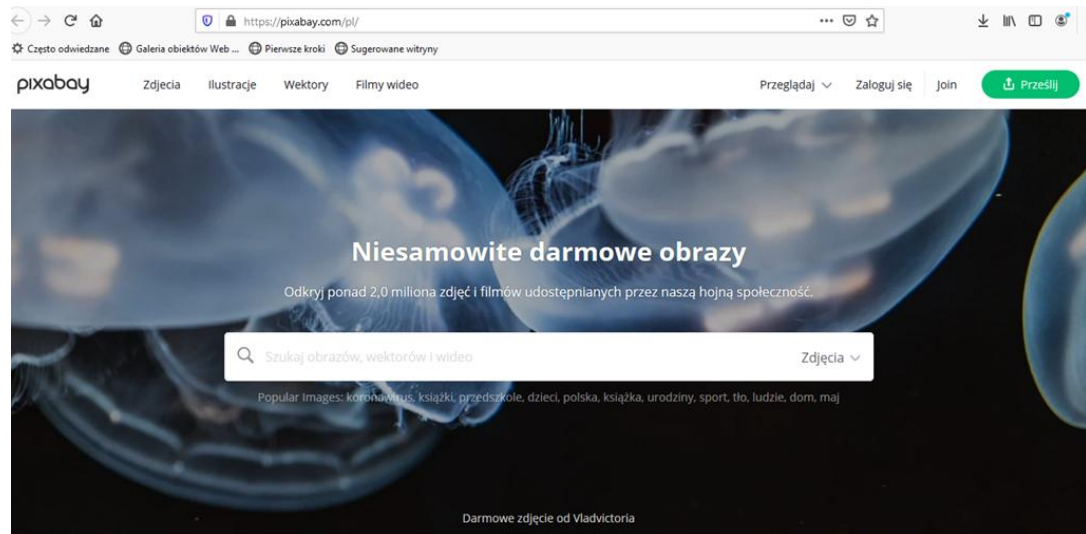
https://pixabay.com/pl/

Często odwiedzane Galeria obiektów Web ... Pierwsze kroki Sugerowane witryny

pixabay Zdjecia Ilustracje Wektory Filmy wideo Przeglądaj Zaloguj się Join Prześlij

Niesamowite darmowe obrazy

Odkryj ponad 2,0 miliona zdjęć i filmów udostępnianych przez naszą hojną społeczność.

Szukaj obrazów, wektorów i wideo Zdjęcia

Popular Images: koronawirus, książki, przedszkole, dzieci, polska, książka, urodziny, sport, tło, ludzie, dom, maj

Darmowe zdjęcie od Vladvictoria